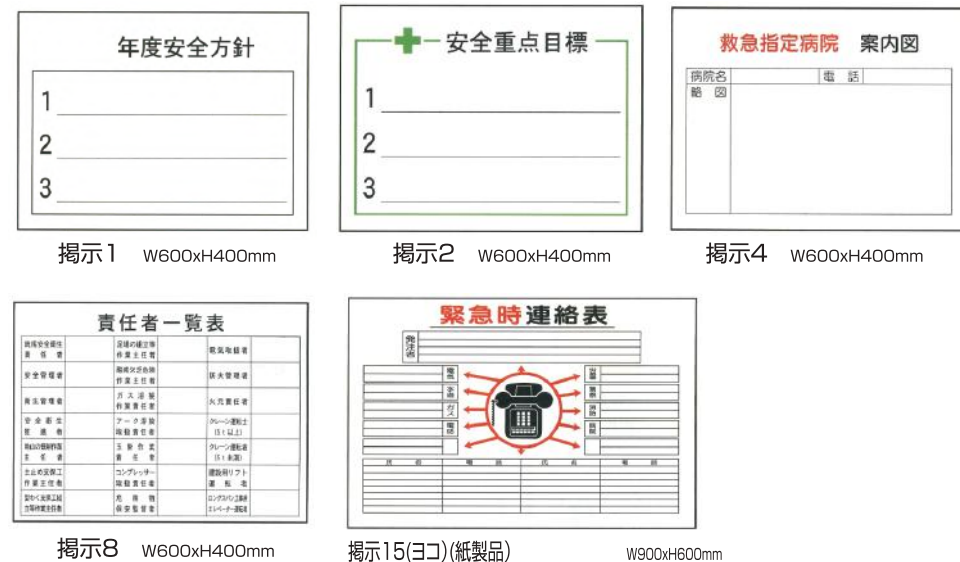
年度安全方針

1

2

3

掲示1 W600xH400mm

安全重点目標

1

2

3

掲示2 W600xH400mm

救急指定病院 案内図

| 病院名 | | 電話 | |
|---|---|---|---|
| 略図 | | | |

掲示4 W600xH400mm

責任者一覧表

| 統括安全衛生責任者 | | 足場の組立等作業主任者 | | 乾燥取扱者 | |
|---|---|---|---|---|---|
| 安全管理者 | | 型枠支保工の組立等作業主任者 | | 防火管理者 | |
| 衛生管理者 | | ガス溶接作業主任者 | | 火元責任者 | |
| 安全衛生推進者 | | アーク溶接取扱責任者 | | クレーン運転士(5t以上) | |
| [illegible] | | 玉掛作業責任者 | | クレーン運転者(5t未満) | |
| 土止め支保工作業主任者 | | コンプレッサー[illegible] | | 建設用リフト運転者 | |
| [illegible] | | 危険物保安監督者 | | ロングスパン工事用エレベーター運転者 | |

掲示8 W600xH400mm

緊急時連絡表

発注者

電気

水道

ガス

電話

警察

消防

病院

掲示15(ヨコ)(紙製品) W900xH600mm